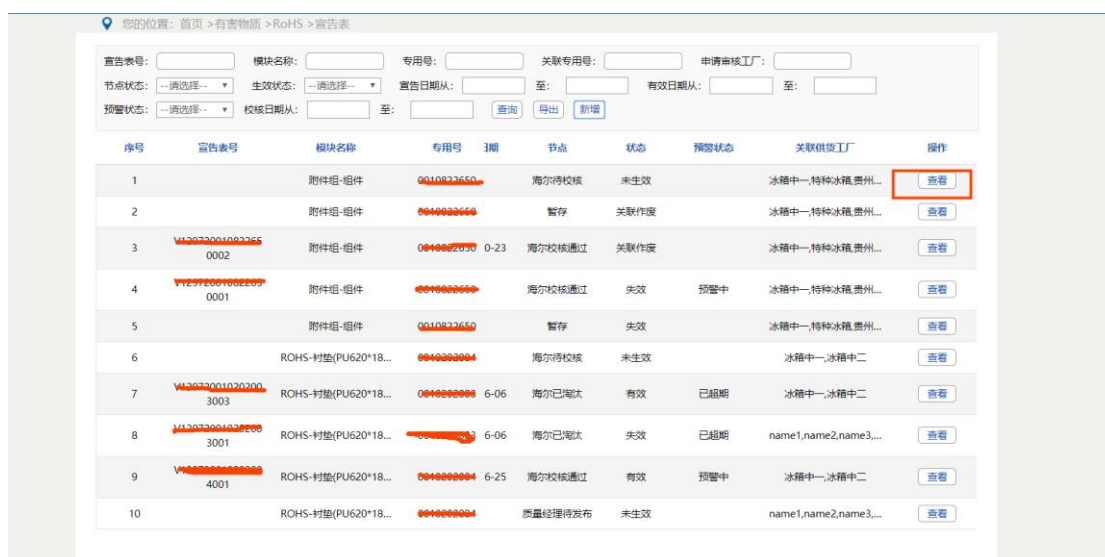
您的位置：首页 >有害物质 >RoHS >宣告表

宣告表号：
模块名称：
专用号：
关联专用号：
申请审核工厂：
节点状态： --请选择--
生效状态： --请选择--
宣告日期从：
至：
有效日期从：
至：
预警状态： --请选择--
校核日期从：
至：
查询
导出
新增

| 序号 | 宣告表号 | 模块名称 | 专用号 | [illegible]期 | 节点 | 状态 | 预警状态 | 关联供货工厂 | 操作 |
|---|---|---|---|---|---|---|---|---|---|
| 1 | | 附件组-组件 | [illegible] | | 海尔待校核 | 未生效 | | 冰箱中一,特种冰箱,贵州... | 查看 |
| 2 | | 附件组-组件 | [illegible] | | 暂存 | 关联作废 | | 冰箱中一,特种冰箱,贵州... | 查看 |
| 3 | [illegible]0002 | 附件组-组件 | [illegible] | 0-23 | 海尔校核通过 | 关联作废 | | 冰箱中一,特种冰箱,贵州... | 查看 |
| 4 | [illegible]0001 | 附件组-组件 | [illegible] | | 海尔校核通过 | 失效 | 预警中 | 冰箱中一,特种冰箱,贵州... | 查看 |
| 5 | | 附件组-组件 | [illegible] | | 暂存 | 失效 | | 冰箱中一,特种冰箱,贵州... | 查看 |
| 6 | | ROHS-衬垫(PU620*18... | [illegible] | | 海尔待校核 | 未生效 | | 冰箱中一,冰箱中二 | 查看 |
| 7 | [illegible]3003 | ROHS-衬垫(PU620*18... | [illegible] | 6-06 | 海尔已淘汰 | 有效 | 已超期 | 冰箱中一,冰箱中二 | 查看 |
| 8 | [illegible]3001 | ROHS-衬垫(PU620*18... | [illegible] | 6-06 | 海尔已淘汰 | 失效 | 已超期 | name1,name2,name3,... | 查看 |
| 9 | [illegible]4001 | ROHS-衬垫(PU620*18... | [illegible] | 6-25 | 海尔校核通过 | 有效 | 预警中 | 冰箱中一,冰箱中二 | 查看 |
| 10 | | ROHS-衬垫(PU620*18... | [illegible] | | 质量经理待发布 | 未生效 | | name1,name2,name3,... | 查看 |